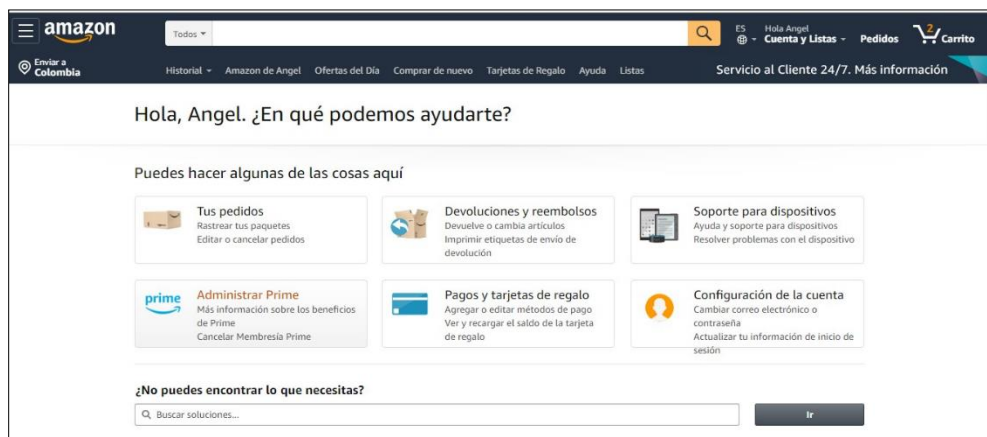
amazon

Todos

ES

Hola Angel
Cuenta y Listas

Pedidos

2
Carrito

Enviar a
Colombia

Historial
Amazon de Angel
Ofertas del Día
Comprar de nuevo
Tarjetas de Regalo
Ayuda
Listas

Servicio al Cliente 24/7. Más información

Hola, Angel. ¿En qué podemos ayudarte?

Puedes hacer algunas de las cosas aquí

Tus pedidos
Rastrear tus paquetes
Editar o cancelar pedidos

Devoluciones y reembolsos
Devuelve o cambia artículos
Imprimir etiquetas de envío de devolución

Soporte para dispositivos
Ayuda y soporte para dispositivos
Resolver problemas con el dispositivo

prime

Administrar Prime
Más información sobre los beneficios de Prime
Cancelar Membresía Prime

Pagos y tarjetas de regalo
Agregar o editar métodos de pago
Ver y recargar el saldo de la tarjeta de regalo

Configuración de la cuenta
Cambiar correo electrónico o contraseña
Actualizar tu información de inicio de sesión

¿No puedes encontrar lo que necesitas?

Buscar soluciones...

Ir